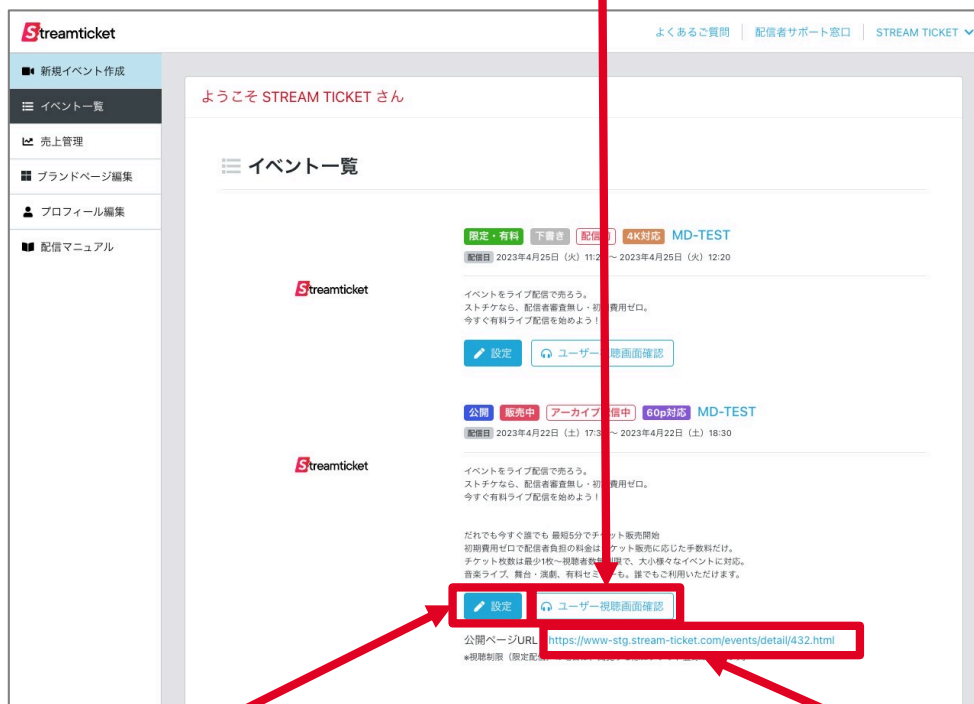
Streamticket

よくあるご質問 | 配信者サポート窓口 | STREAM TICKET

新規イベント作成
イベント一覧
売上管理
ブランドページ編集
プロフィール編集
配信マニュアル

ようこそ STREAM TICKET さん

イベント一覧

限定・有料 下書き 配信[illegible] 4K対応 MD-TEST
配信日 2023年4月25日（火）11:2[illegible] ～ 2023年4月25日（火）12:20

Streamticket

イベントをライブ配信で売ろう。
ストチケなら、配信者審査無し・初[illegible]費用ゼロ。
今すぐ有料ライブ配信を始めよう！

設定 ユーザー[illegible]聴画面確認

公開 販売中 アーカイブ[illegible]信中 60p対応 MD-TEST
配信日 2023年4月22日（土）17:3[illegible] ～ 2023年4月22日（土）18:30

Streamticket

イベントをライブ配信で売ろう。
ストチケなら、配信者審査無し・初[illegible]費用ゼロ。
今すぐ有料ライブ配信を始めよう！

だれでも今すぐ誰でも 最短5分でチ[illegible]ット販売開始
初期費用ゼロで配信者負担の料金は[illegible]ケット販売に応じた手数料だけ。
チケット枚数は最少1枚～視聴者数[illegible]で、大小様々なイベントに対応。
音楽ライブ、舞台・演劇、有料セミ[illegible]も。誰でもご利用いただけます。

設定 ユーザー視聴画面確認

公開ページURL https://www-stg.stream-ticket.com/events/detail/432.html
*視聴制限（限定配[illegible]